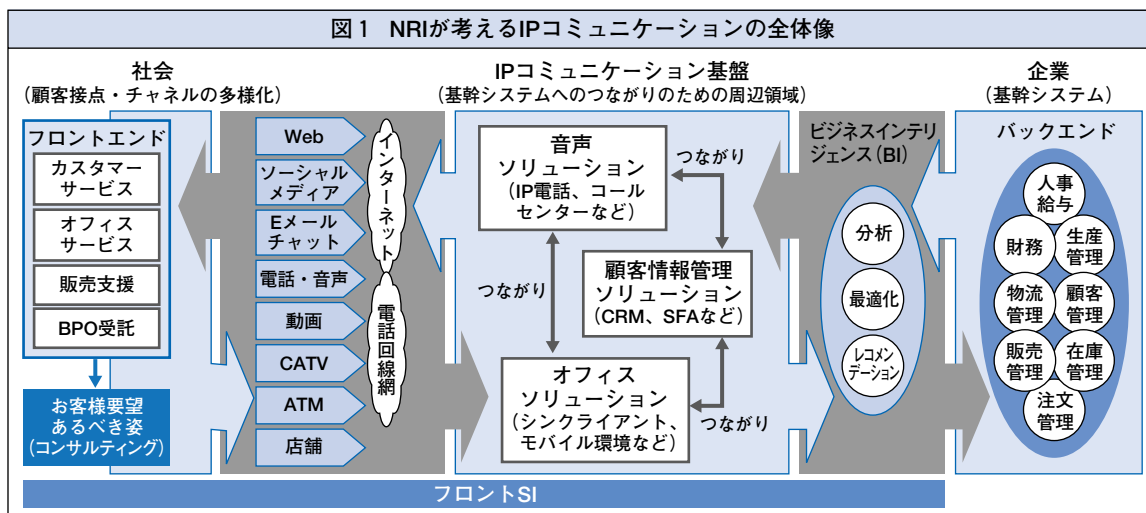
図１　NRIが考えるIPコミュニケーションの全体像

社会
（顧客接点・チャネルの多様化）

IPコミュニケーション基盤
（基幹システムへのつながりのための周辺領域）

企業
（基幹システム）

フロントエンド

カスタマーサービス

オフィスサービス

販売支援

BPO受託

お客様要望
あるべき姿
（コンサルティング）

Web

ソーシャルメディア

Eメールチャット

電話・音声

動画

CATV

ATM

店舗

インターネット

電話回線網

音声ソリューション
（IP電話、コールセンターなど）

つながり

つながり

顧客情報管理ソリューション
（CRM、SFAなど）

オフィスソリューション
（シンクライアント、モバイル環境など）

つながり

ビジネスインテリジェンス（BI）

分析

最適化

レコメンデーション

バックエンド

人事給与

財務

生産管理

物流管理

顧客管理

販売管理

在庫管理

注文管理

フロントSI